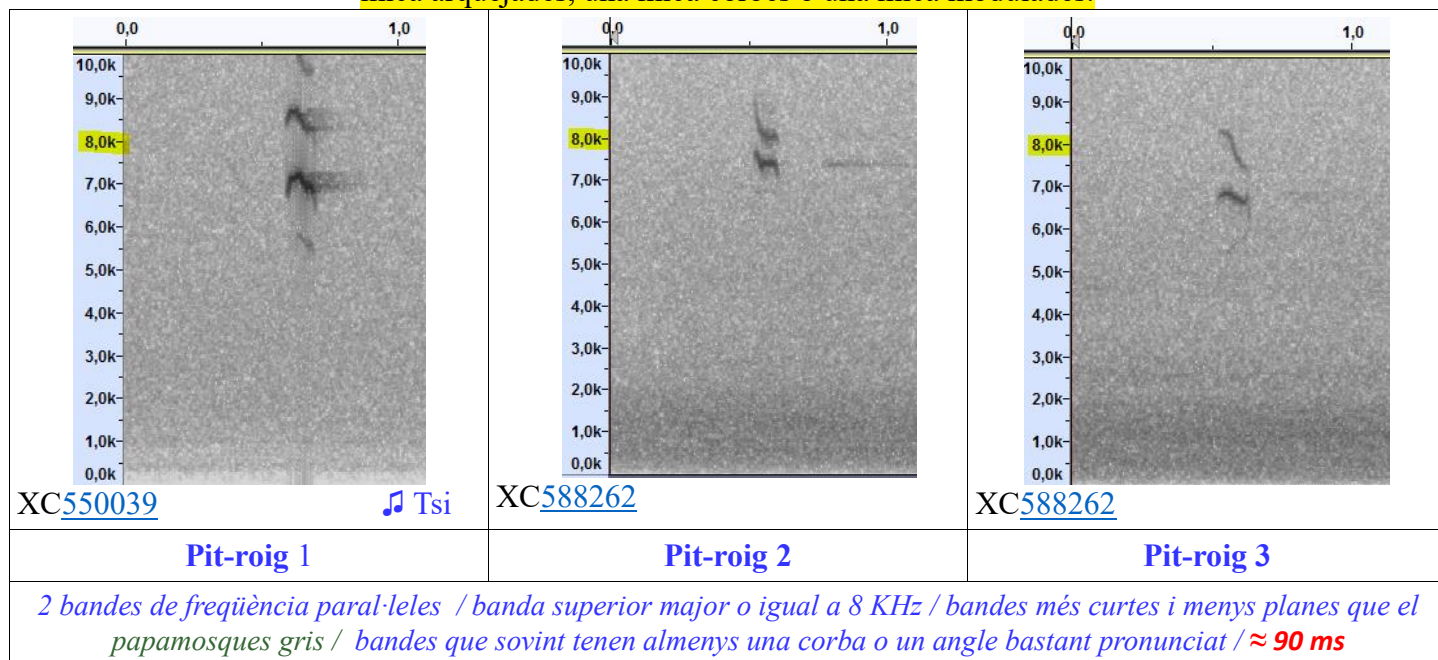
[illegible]

| 0,0 1,0 10,0k 9,0k 8,0k 7,0k 6,0k 5,0k 4,0k 3,0k 2,0k 1,0k 0,0k XC550039 ♫ Tsi | 0,0 1,0 10,0k 9,0k 8,0k 7,0k 6,0k 5,0k 4,0k 3,0k 2,0k 1,0k 0,0k XC588262 | 0,0 1,0 10,0k 9,0k 8,0k 7,0k 6,0k 5,0k 4,0k 3,0k 2,0k 1,0k 0,0k XC588262 |
|---|---|---|
| Pit-roig 1 | Pit-roig 2 | Pit-roig 3 |

2 bandes de freqüència paral·leles / banda superior major o igual a 8 KHz / bandes més curtes i menys planes que el papamosques gris / bandes que sovint tenen almenys una corba o un angle bastant pronunciat / ≈ 90 ms